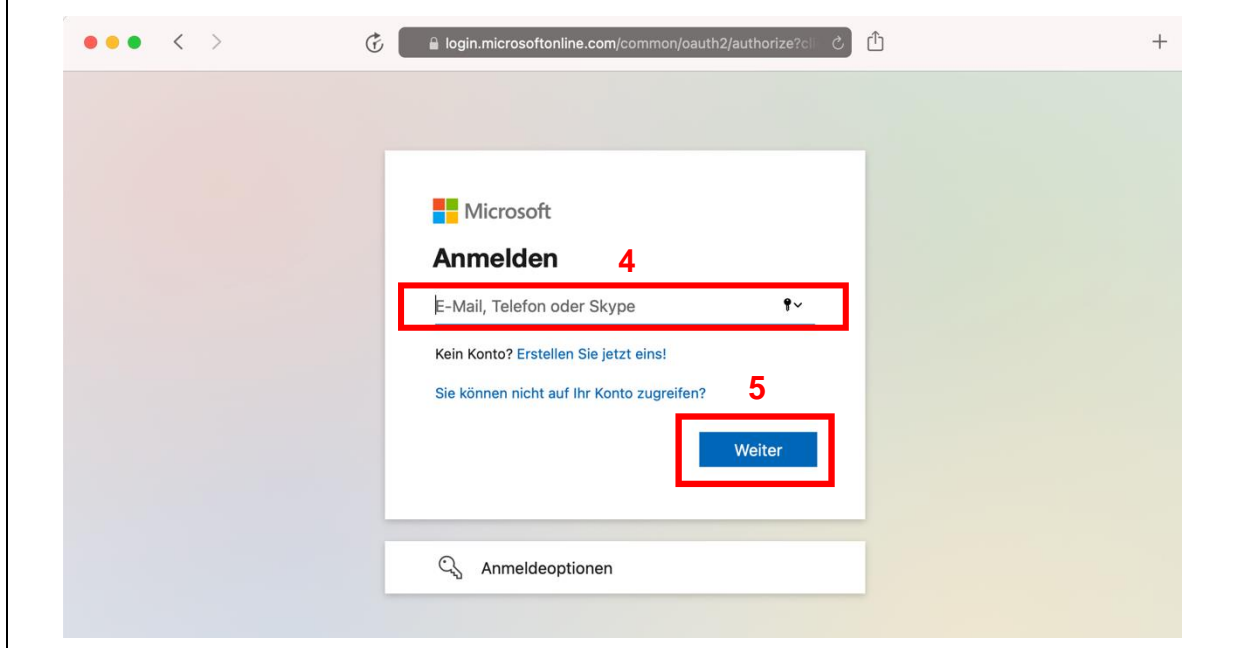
login.microsoftonline.com/common/oauth2/authorize?cli

Microsoft

Anmelden

4

E-Mail, Telefon oder Skype

Kein Konto? Erstellen Sie jetzt eins!

Sie können nicht auf Ihr Konto zugreifen?

5

Weiter

Anmeldeoptionen